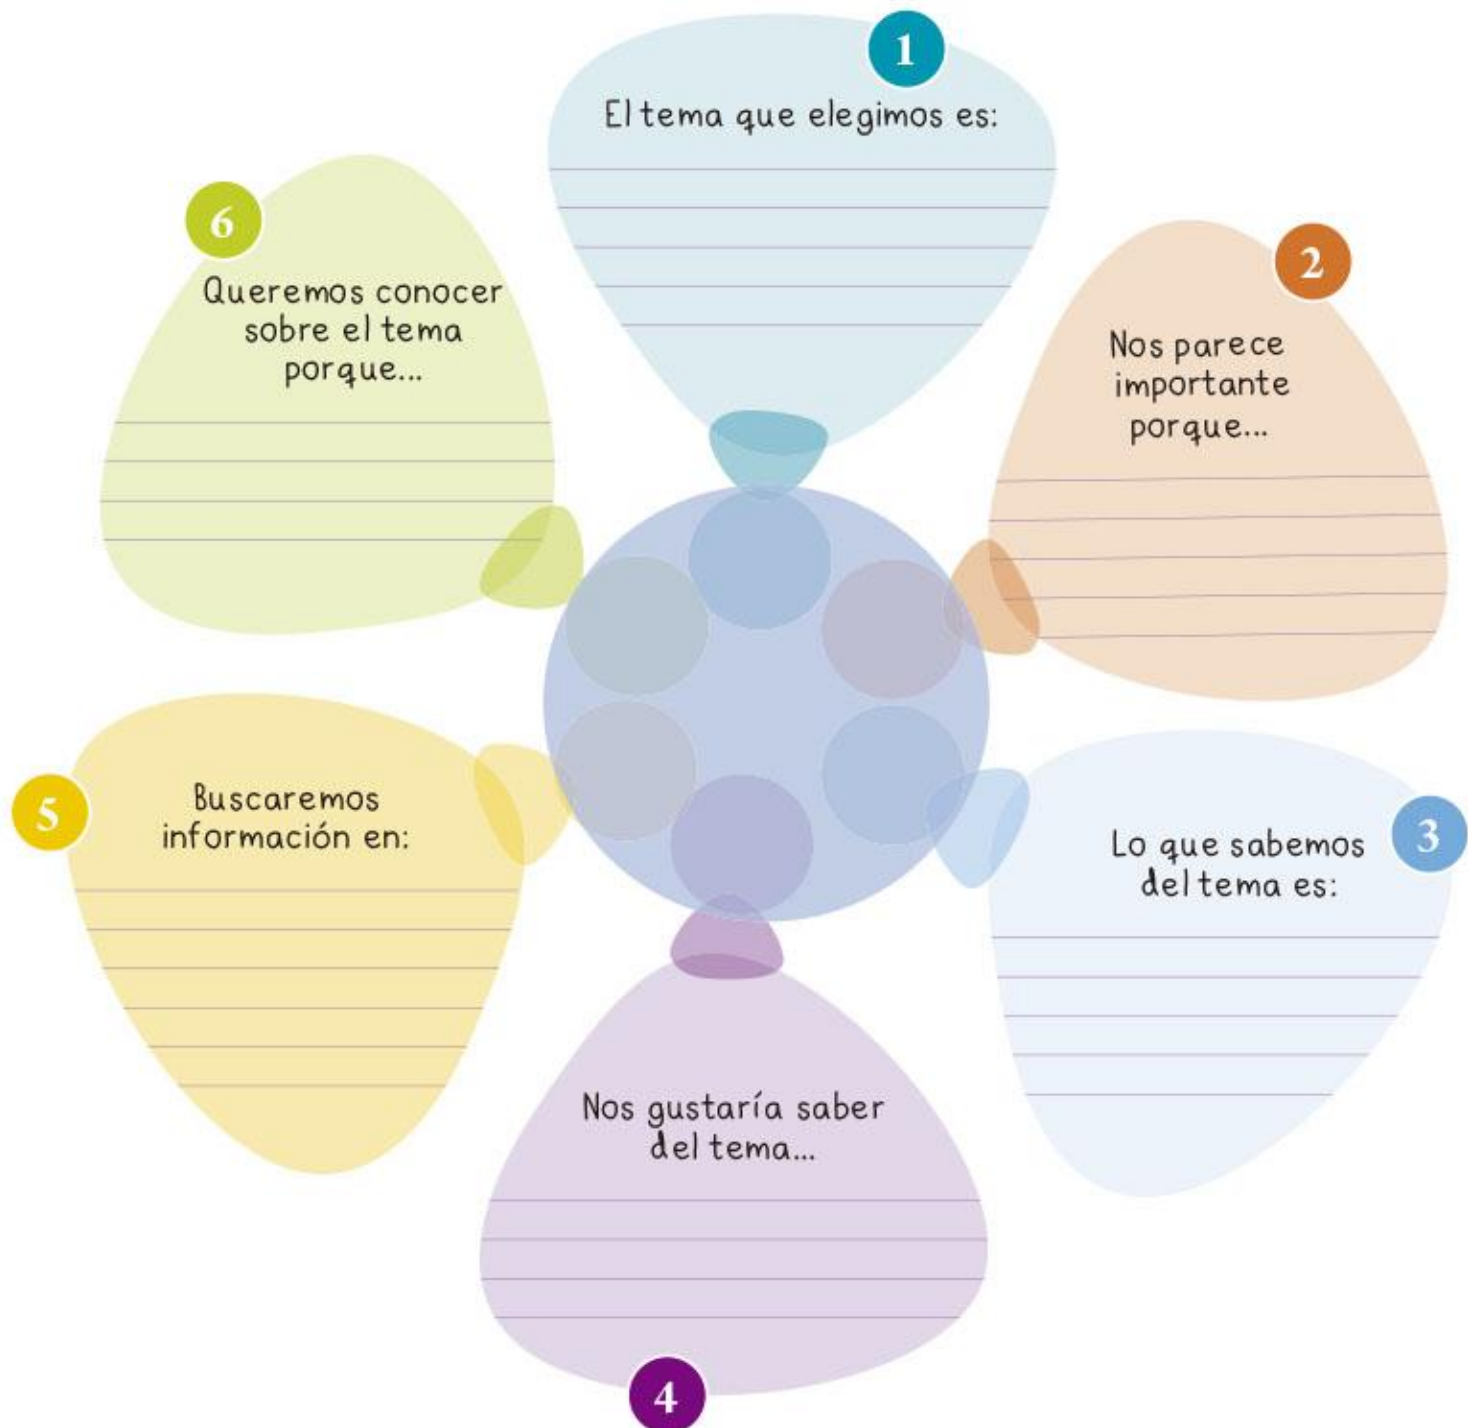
1
El tema que elegimos es:

2
Nos parece importante porque...

3
Lo que sabemos del tema es:

4
Nos gustaría saber del tema...

5
Buscaremos información en:

6
Queremos conocer sobre el tema porque...